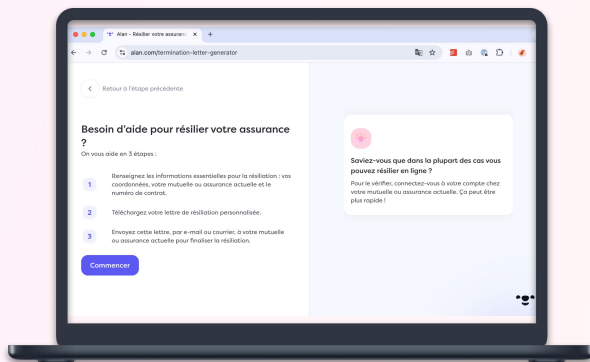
Alan – Résilier votre assurance

alan.com/termination-letter-generator

Retour à l'étape précédente

Besoin d'aide pour résilier votre assurance ?

On vous aide en 3 étapes :

1 Renseignez les informations essentielles pour la résiliation : vos coordonnées, votre mutuelle ou assurance actuelle et le numéro de contrat.

2 Téléchargez votre lettre de résiliation personnalisée.

3 Envoyez cette lettre, par e-mail ou courrier, à votre mutuelle ou assurance actuelle pour finaliser la résiliation.

Commencer

Soviez-vous que dans la plupart des cas vous pouvez résilier en ligne ?

Pour le vérifier, connectez-vous à votre compte chez votre mutuelle ou assurance actuelle. Ça peut être plus rapide !